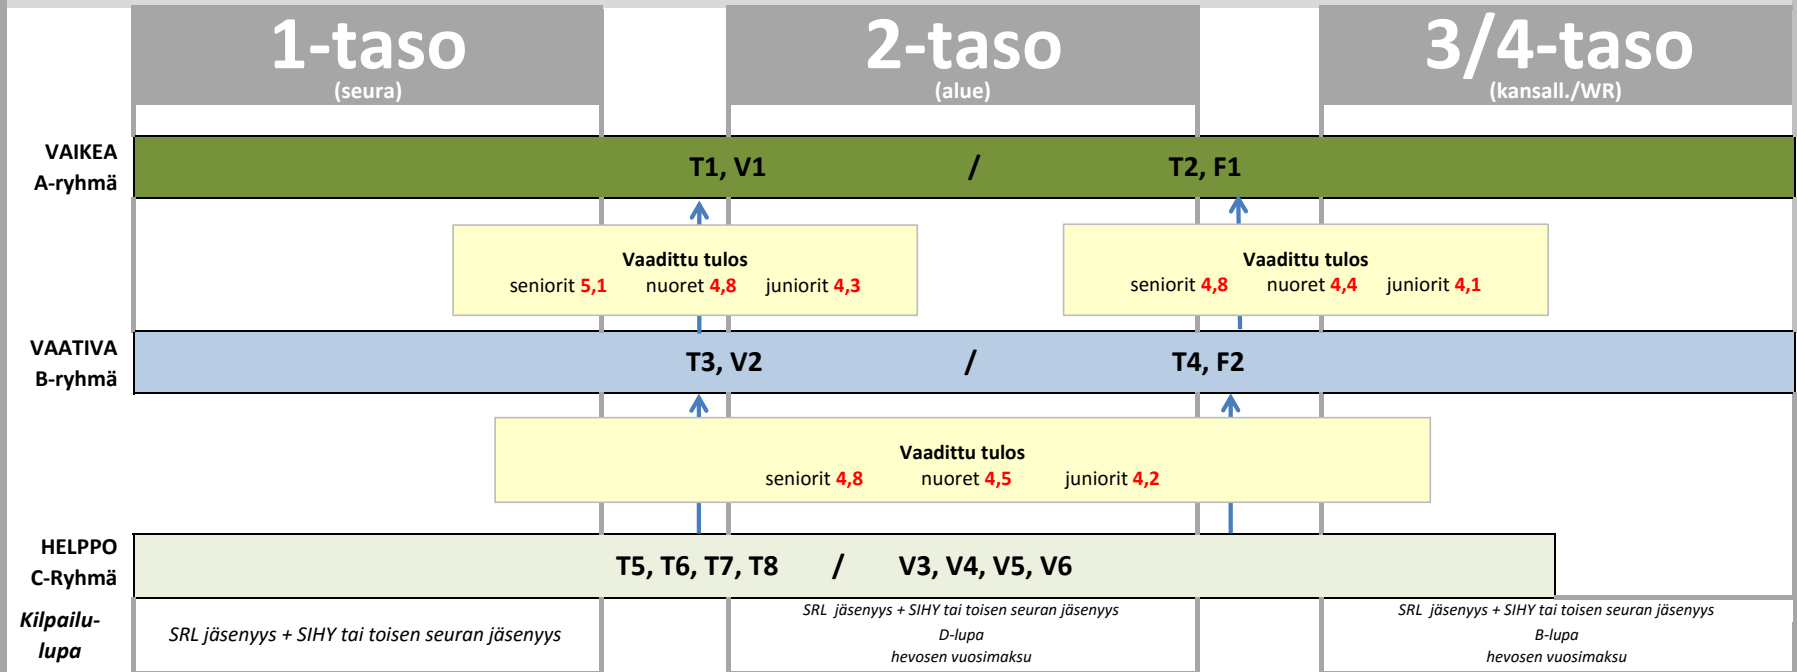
1-taso
(seura)

2-taso
(alue)

3/4-taso
(kansall./WR)

VAIKEA
A-ryhmä

T1, V1 / T2, F1

Vaadittu tulos
seniorit 5,1 nuoret 4,8 juniorit 4,3

Vaadittu tulos
seniorit 4,8 nuoret 4,4 juniorit 4,1

VAATIVA
B-ryhmä

T3, V2 / T4, F2

Vaadittu tulos
seniorit 4,8 nuoret 4,5 juniorit 4,2

HELPPO
C-Ryhmä

T5, T6, T7, T8 / V3, V4, V5, V6

Kilpailu-lupa

SRL jäsenyys + SIHY tai toisen seuran jäsenyys

SRL jäsenyys + SIHY tai toisen seuran jäsenyys
D-lupa
hevosen vuosimaksu

SRL jäsenyys + SIHY tai toisen seuran jäsenyys
B-lupa
hevosen vuosimaksu